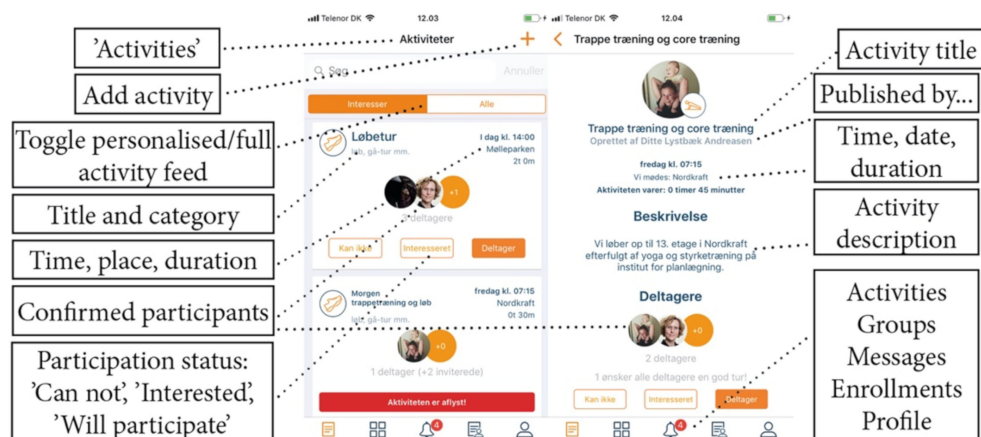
'Activities'

Add activity

Toggle personalised/full activity feed

Title and category

Time, place, duration

Confirmed participants

Participation status: 'Can not', 'Interested', 'Will participate'

Telenor DK 12.03

Aktiviteter +

Søg Annuller

Interesser Alle

Løbetur
løb, gå-tur mm.
I dag kl. 14:00
Mølleparken
2t 0m

+1

3 deltagere

Kan ikke Interesseret Deltager

Morgen trappetræning og løb
løb, gå-tur mm.
fredag kl. 07:15
Nordkraft
0t 30m

+0

1 deltager (+2 inviterede)

Aktiviteten er aflyst!

4

Telenor DK 12.04

Trappe træning og core træning

Trappe træning og core træning
Oprettet af Ditte Lystbæk Andreasen

fredag kl. 07:15
Vi mødes: Nordkraft
Aktiviteten varer: 0 timer 45 minutter

Beskrivelse

Vi løber op til 13. etage i Nordkraft efterfulgt af yoga og styrketræning på institut for planlægning.

Deltagere

+0

2 deltagere

1 ønsker alle deltagere en god tur!

Kan ikke Interesseret Deltager

4

Activity title

Published by...

Time, date, duration

Activity description

Activities
Groups
Messages
Enrollments
Profile